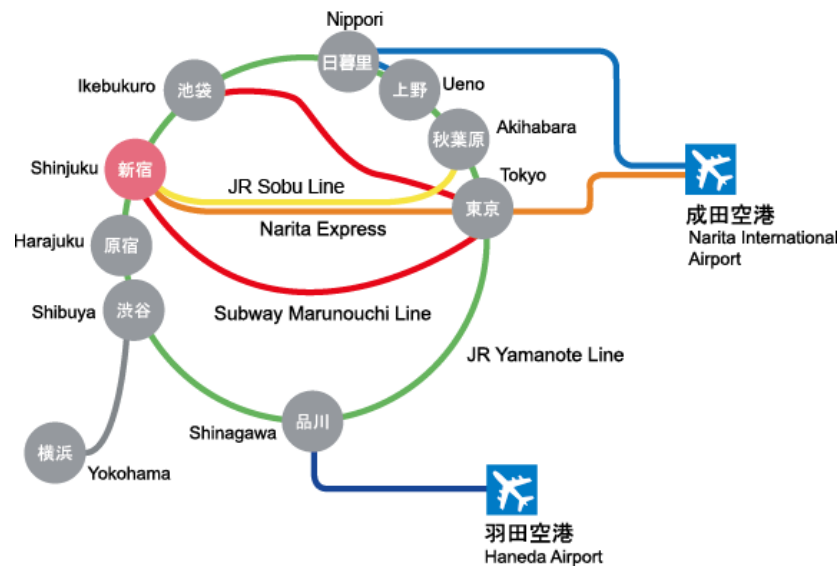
Nippori
日暮里
Ikebukuro
池袋
上野
Ueno
秋葉原
Akihabara
Shinjuku
新宿
Tokyo
JR Sobu Line
東京
Narita Express
成田空港
Narita International Airport
Harajuku
原宿
Shibuya
渋谷
Subway Marunouchi Line
JR Yamanote Line
品川
Shinagawa
横浜
Yokohama
羽田空港
Haneda Airport